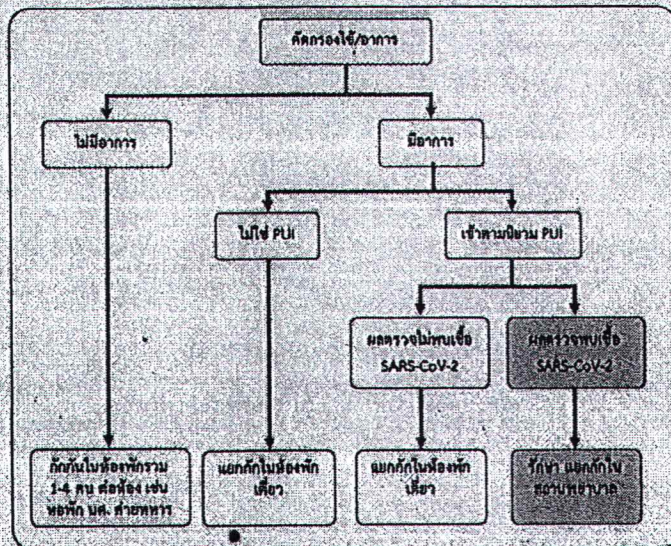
คัดกรองไข้/อาการ

ไม่มีอาการ

มีอาการ

ไม่ใช่ PUI

เข้าตามนิยาม PUI

ผลตรวจไม่พบเชื้อ SARS-CoV-2

ผลตรวจพบเชื้อ SARS-CoV-2

กักกันในห้องพักรวม 1-4 คน ต่อห้อง เช่น หอพัก มศ. ค่ายทหาร

แยกกักในห้องพักเดี่ยว

แยกกักในห้องพักเดี่ยว

รักษา แยกกักใน สถานพยาบาล